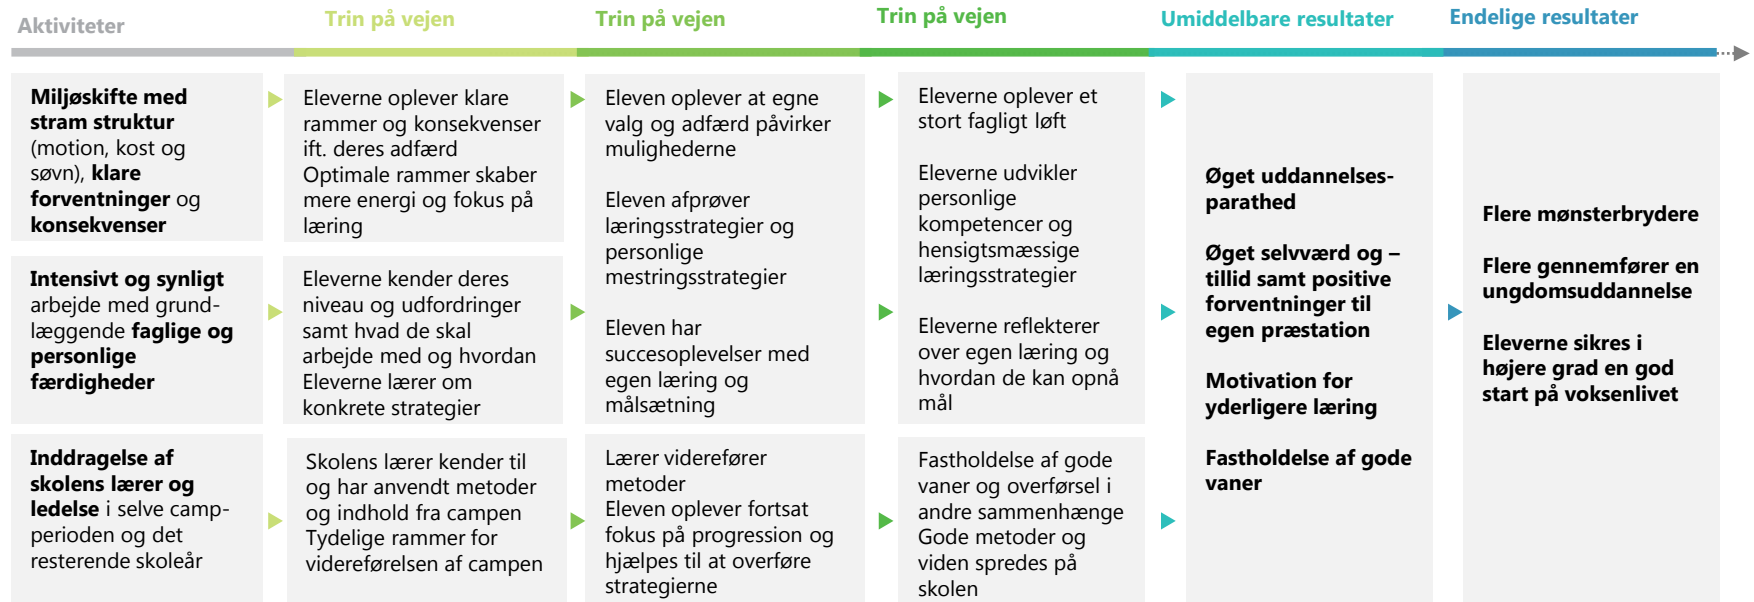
Aktiviteter

Trin på vejen

Trin på vejen

Trin på vejen

Umiddelbare resultater

Endelige resultater

**Miljøskifte med stram struktur** (motion, kost og søvn), **klare forventninger** og **konsekvenser**

**Intensivt og synligt** arbejde med grundlæggende **faglige og personlige færdigheder**

**Inddragelse af skolens lærer og ledelse** i selve campperioden og det resterende skoleår

Eleverne oplever klare rammer og konsekvenser ift. deres adfærd
Optimale rammer skaber mere energi og fokus på læring

Eleverne kender deres niveau og udfordringer samt hvad de skal arbejde med og hvordan
Eleverne lærer om konkrete strategier

Skolens lærer kender til og har anvendt metoder og indhold fra campen
Tydelige rammer for videreførelsen af campen

Eleven oplever at egne valg og adfærd påvirker mulighederne

Eleven afprøver læringsstrategier og personlige mestringsstrategier

Eleven har succesoplevelser med egen læring og målsætning

Lærer viderefører metoder
Eleven oplever fortsat fokus på progression og hjælpes til at overføre strategierne

Eleverne oplever et stort fagligt løft

Eleverne udvikler personlige kompetencer og hensigtsmæssige læringsstrategier

Eleverne reflekterer over egen læring og hvordan de kan opnå mål

Fastholdelse af gode vaner og overførsel i andre sammenhænge
Gode metoder og viden spredes på skolen

**Øget uddannelsesparathed**

**Øget selvværd og – tillid samt positive forventninger til egen præstation**

**Motivation for yderligere læring**

**Fastholdelse af gode vaner**

**Flere mønsterbrydere**

**Flere gennemfører en ungdomsuddannelse**

**Eleverne sikres i højere grad en god start på voksenlivet**